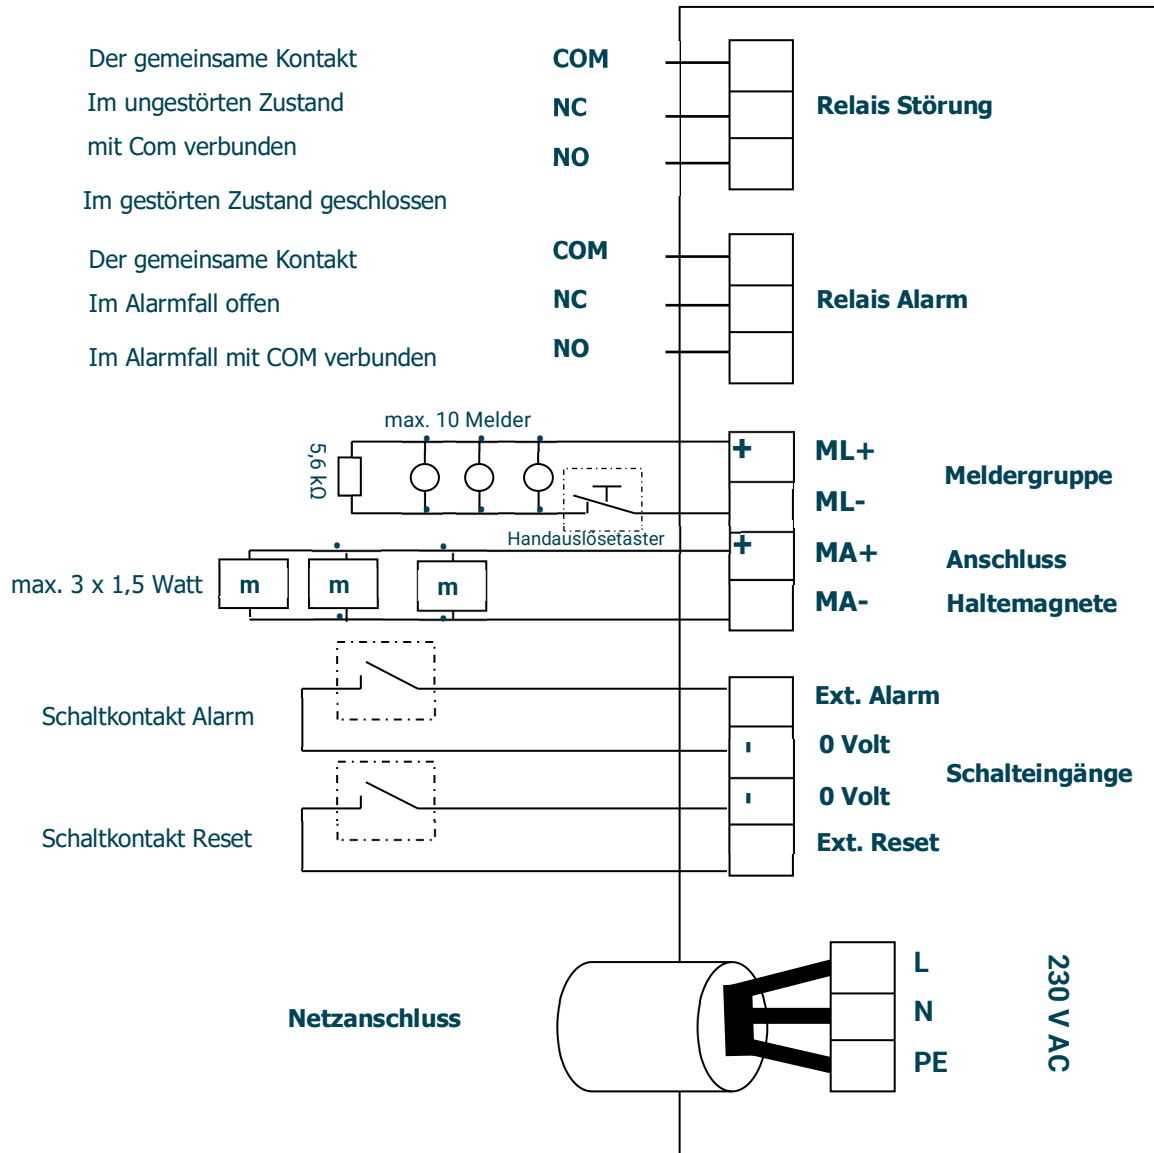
Der gemeinsame Kontakt
Im ungestörten Zustand mit Com verbunden
Im gestörten Zustand geschlossen

COM
NC
NO

Relais Störung

Der gemeinsame Kontakt
Im Alarmfall offen
Im Alarmfall mit COM verbunden

COM
NC
NO

Relais Alarm

max. 10 Melder
5,6 kΩ
Handauslösetaster

+
ML+
ML-
Meldergruppe

max. 3 x 1,5 Watt
m m m

+
MA+
MA-
Anschluss
Haltemagnete

Schaltkontakt Alarm
Schaltkontakt Reset

Ext. Alarm
-
0 Volt
-
0 Volt
Ext. Reset
Schalteingänge

Netzanschluss

L
N
PE
230 V AC